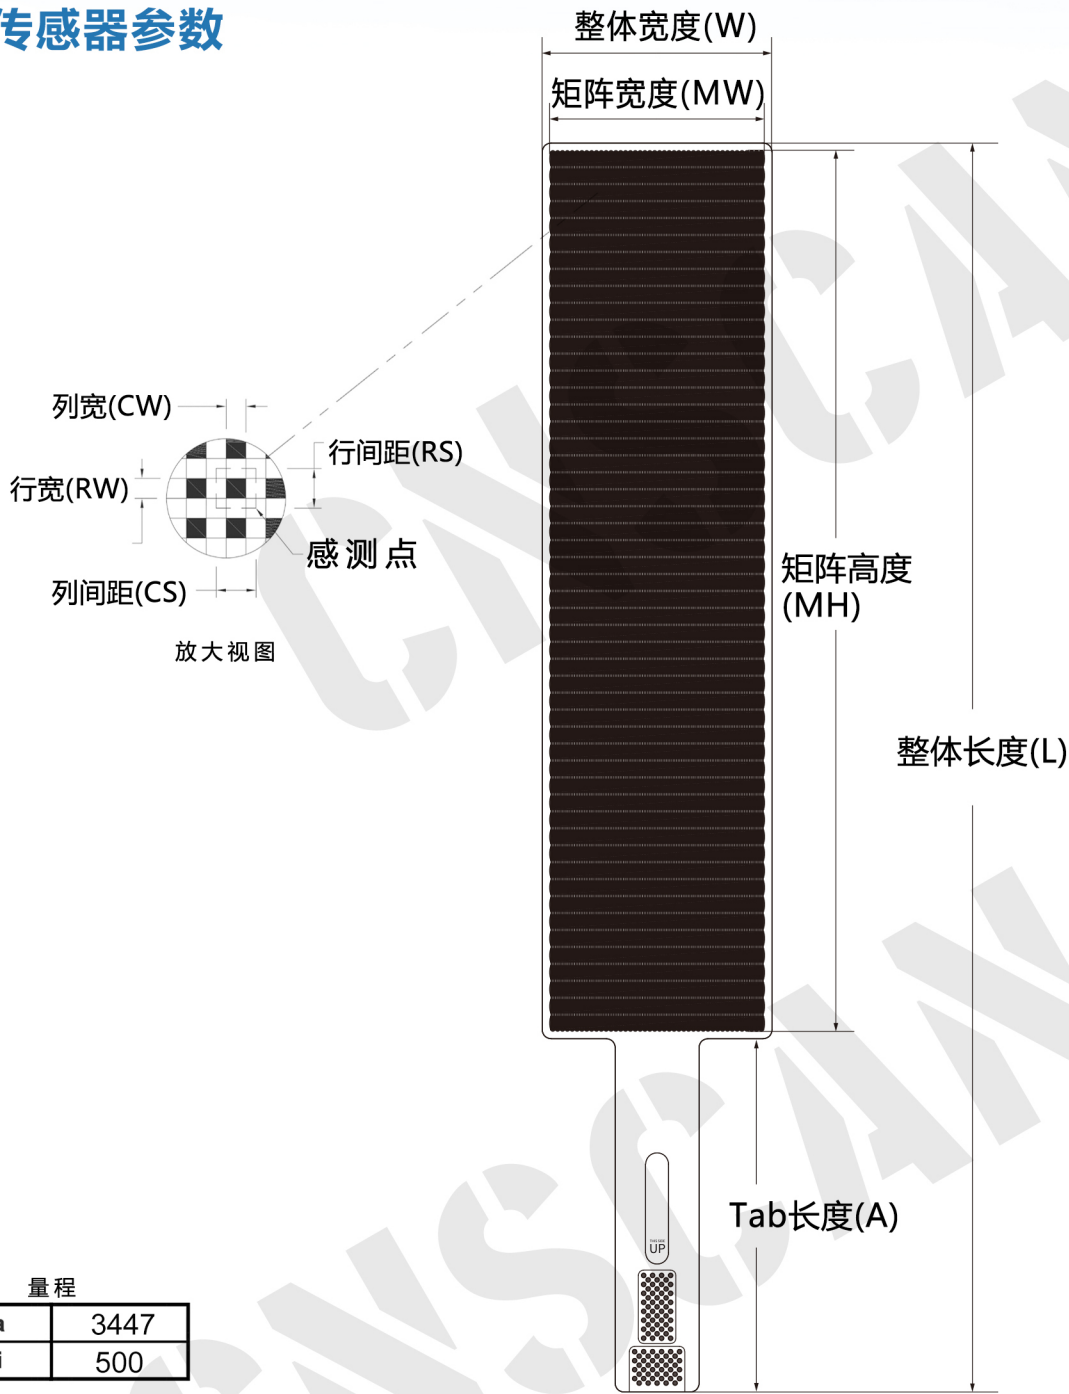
传感器参数

整体宽度(W)

矩阵宽度(MW)

列宽(CW)

行宽(RW)

行间距(RS)

感测点

列间距(CS)

放大视图

矩阵高度 (MH)

整体长度(L)

THIS SIDE UP

Tab长度(A)

CNSCAN

量程

| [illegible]a | 3447 |
|---|---|
| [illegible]i | 500 |